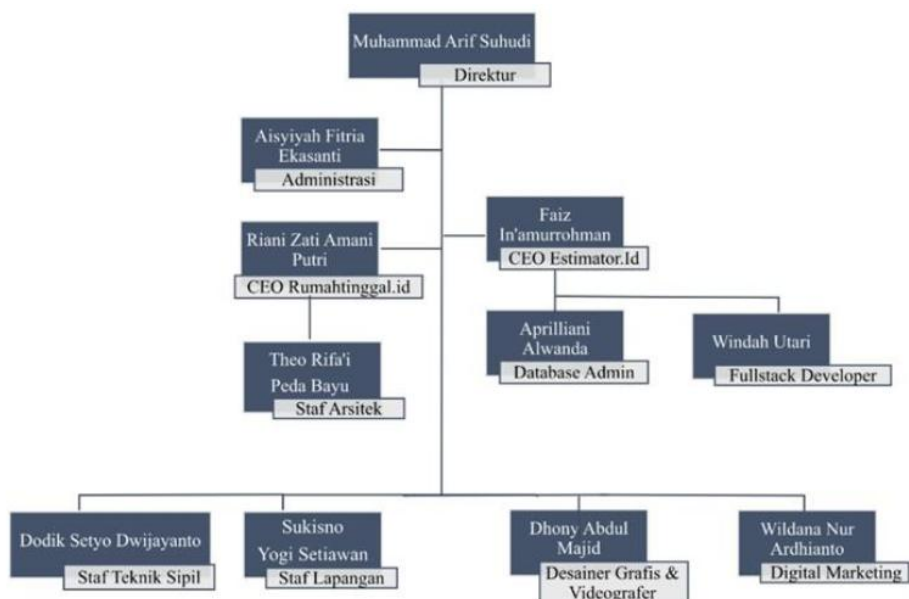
Muhammad Arif Suhudi
Direktur

Aisyiyah Fitria Ekasanti
Administrasi

Riani Zati Amani Putri
CEO Rumahtinggal.id

Theo Rifa'i Peda Bayu
Staf Arsitek

Faiz In'amurrohman
CEO Estimator.Id

Aprilliani Alwanda
Database Admin

Windah Utari
Fullstack Developer

Dodik Setyo Dwijayanto
Staf Teknik Sipil

Sukisno Yogi Setiawan
Staf Lapangan

Dhony Abdul Majid
Desainer Grafis & Videografer

Wildana Nur Ardhianto
Digital Marketing